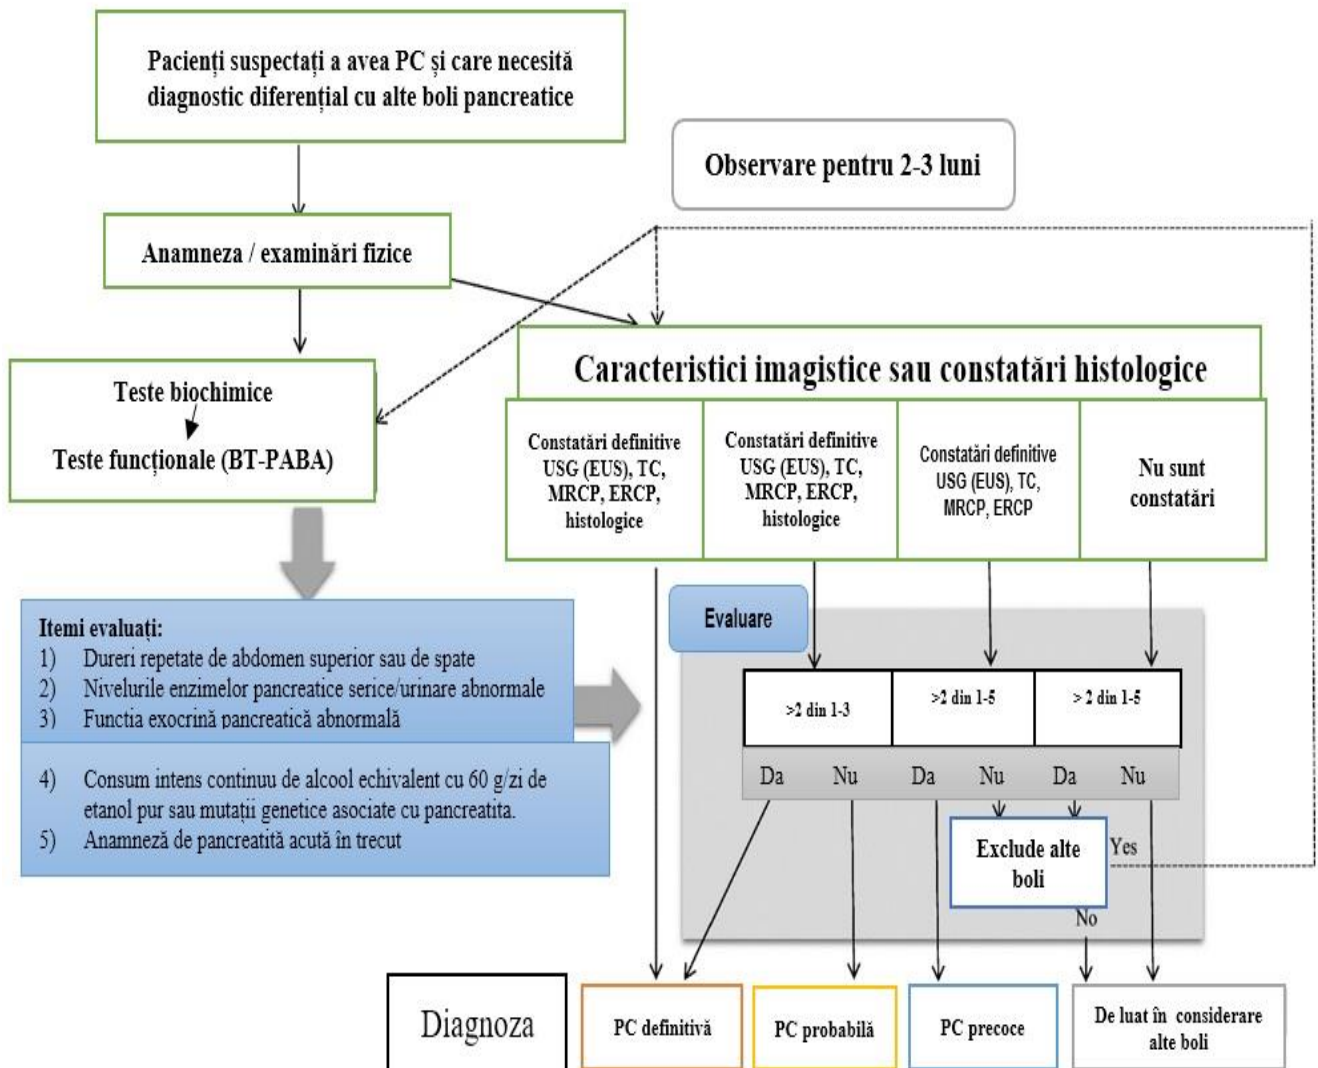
Pacienți suspectați a avea PC și care necesită diagnostic diferențial cu alte boli pancreatice

Observare pentru 2-3 luni

Anamneza / examinări fizice

Teste biochimice

Teste funcționale (BT-PABA)

Caracteristici imagistice sau constatări histologice

Constatări definitive USG (EUS), TC, MRCP, ERCP, histologice

Constatări definitive USG (EUS), TC, MRCP, ERCP, histologice

Constatări definitive USG (EUS), TC, MRCP, ERCP

Nu sunt constatări

Itemi evaluați:
1) Dureri repetate de abdomen superior sau de spate
2) Nivelurile enzimelor pancreatice serice/urinare abnormale
3) Functia exocrină pancreatică abnormală

4) Consum intens continuu de alcool echivalent cu 60 g/zi de etanol pur sau mutații genetice asociate cu pancreatita.
5) Anamneză de pancreatită acută în trecut

Evaluare

| >2 din 1-3 | >2 din 1-5 | > 2 din 1-5 |
|---|---|---|

Da Nu Da Nu Da Nu

Exclude alte boli

Yes

No

Diagnoza

PC definitivă

PC probabilă

PC precoce

De luat în considerare alte boli